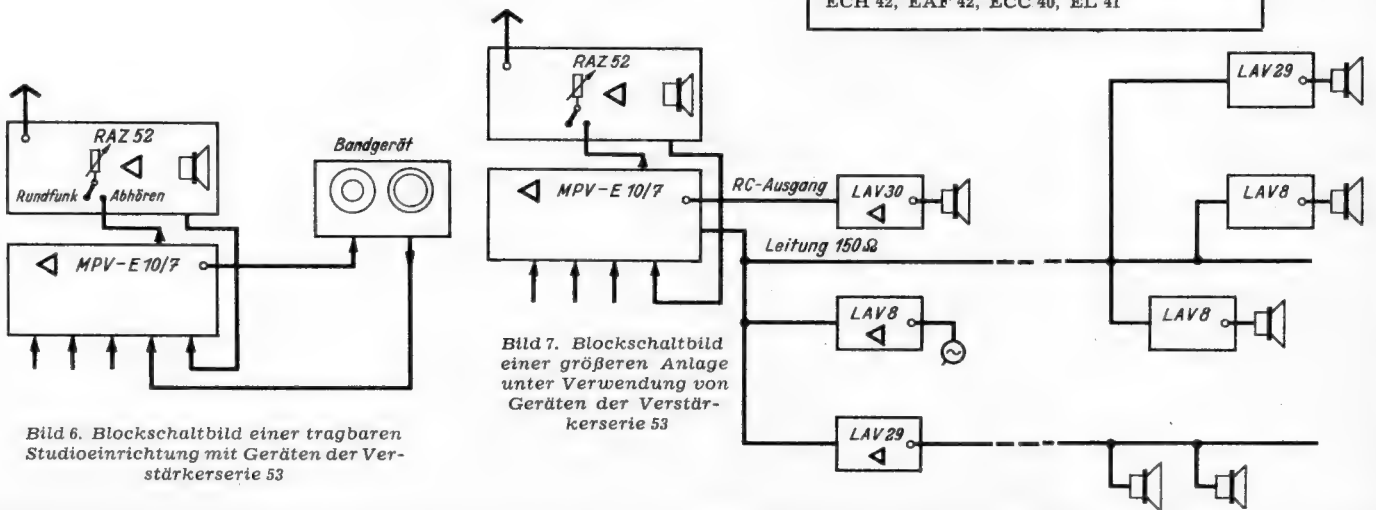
ECH 42, EAF 42, ECC 40, EL 41

RAZ 52

Rundfunk

Abhören

Bandgerät

MPV-E 10/7

Bild 6. Blockschaltbild einer tragbaren Studioeinrichtung mit Geräten der Verstärkerserie 53

RAZ 52

MPV-E 10/7

RC-Ausgang

LAV30

Leitung 150 Ω

LAV8

Bild 7. Blockschaltbild einer größeren Anlage unter Verwendung von Geräten der Verstärkerserie 53

LAV29

LAV29

LAV8

LAV8